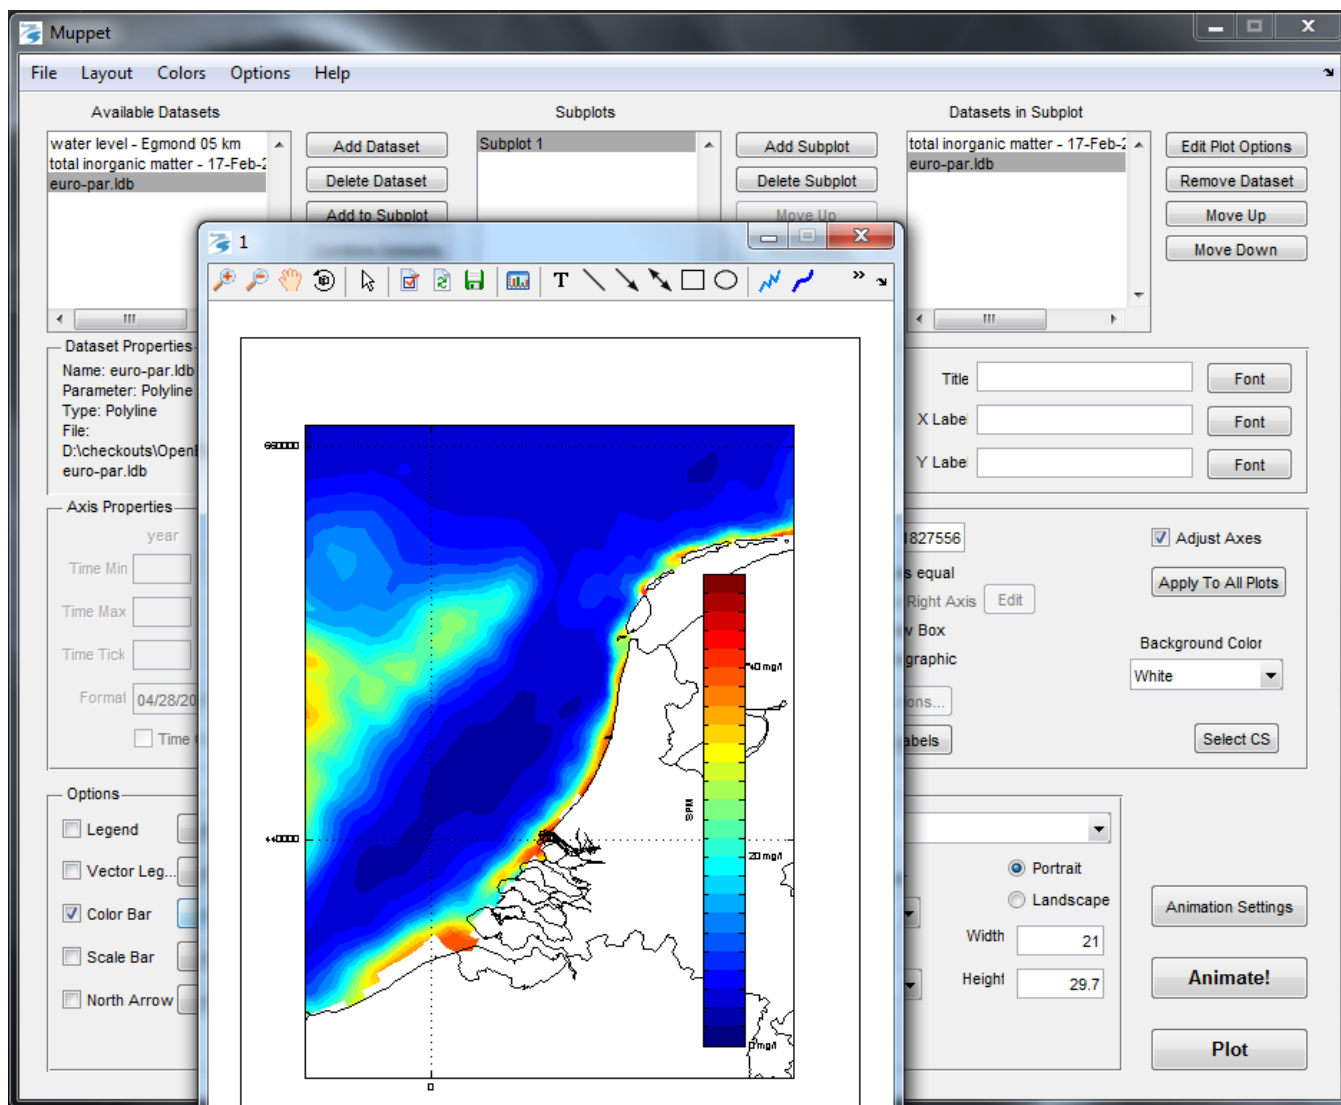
Muppet

File Layout Colors Options Help

Available Datasets

water level - Egmond 05 km
total inorganic matter - 17-Feb-2
euro-par.ldb

Add Dataset
Delete Dataset
Add to Subplot

Subplots

Subplot 1

Add Subplot
Delete Subplot
Move Up

Datasets in Subplot

total inorganic matter - 17-Feb-2
euro-par.ldb

Edit Plot Options
Remove Dataset
Move Up
Move Down

Dataset Properties
Name: euro-par.ldb
Parameter: Polyline
Type: Polyline
File:
D:\checkouts\Open
euro-par.ldb

Axis Properties
year
Time Min
Time Max
Time Tick
Format 04/28/20
Time

Options
Legend
Vector Leg...
Color Bar
Scale Bar
North Arrow

1

T

650000
440000
0
40 mg/l
20 mg/l
0 mg/l
SPM

Title Font
X Label Font
Y Label Font

827556
s equal
Right Axis Edit
Box
graphic
ons...
abels

Adjust Axes
Apply To All Plots
Background Color
White
Select CS

Portrait
Landscape
Width 21
Height 29.7

Animation Settings
Animate!
Plot